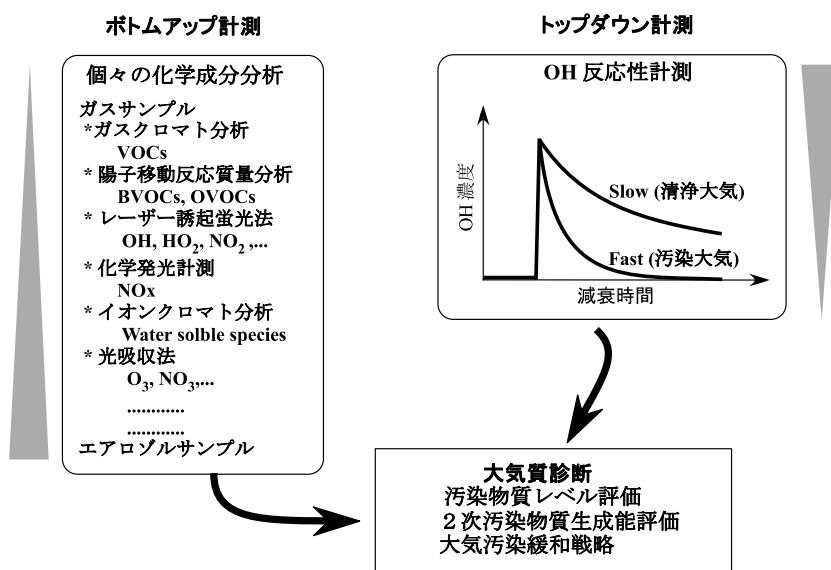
ボトムアップ計測

個々の化学成分分析

ガスサンプル
*ガスクロマト分析
VOCs
* 陽子移動反応質量分析
BVOCs, OVOCs
* レーザー誘起蛍光法
OH, $HO_2$, $NO_2$ ,...
* 化学発光計測
NOx
* イオンクロマト分析
Water solble species
* 光吸収法
$O_3$, $NO_3$,...
............
............
エアロゾルサンプル

トップダウン計測

OH 反応性計測

OH 濃度

Slow (清浄大気)

Fast (汚染大気)

減衰時間

大気質診断
汚染物質レベル評価
２次汚染物質生成能評価
大気汚染緩和戦略